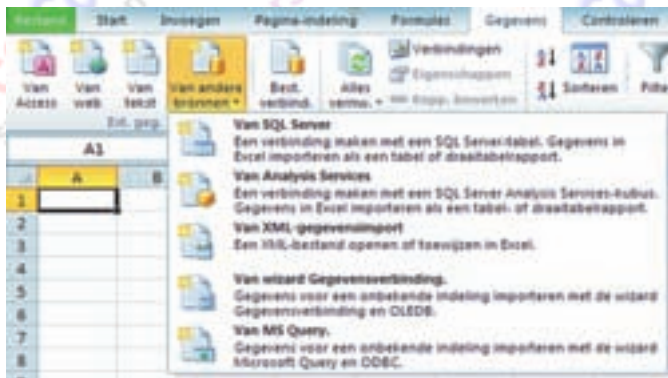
Bestand | Start | Invoegen | Pagina-indeling | Formules | Gegevens | Controleren

Van Access | Van web | Van tekst | Van andere bronnen | Best. verbind. | Alles vernie. | Verbindingen | Eigenschappen | Koppl. bewerken | Sorteren | Filt

Ext. geg.

A1

A | B

1
2
3
4
5
6
7
8

Van SQL Server
Een verbinding maken met een SQL Server-tabel. Gegevens in Excel importeren als een tabel of draaitabelrapport.

Van Analysis Services
Een verbinding maken met een SQL Server Analysis Services-kubus. Gegevens in Excel importeren als een tabel- of draaitabelrapport.

Van XML-gegevensimport
Een XML-bestand openen of toewijzen in Excel.

Van wizard Gegevensverbinding.
Gegevens voor een onbekende indeling importeren met de wizard Gegevensverbinding en OLEDB.

Van MS Query.
Gegevens voor een onbekende indeling importeren met de wizard Microsoft Query en ODBC.